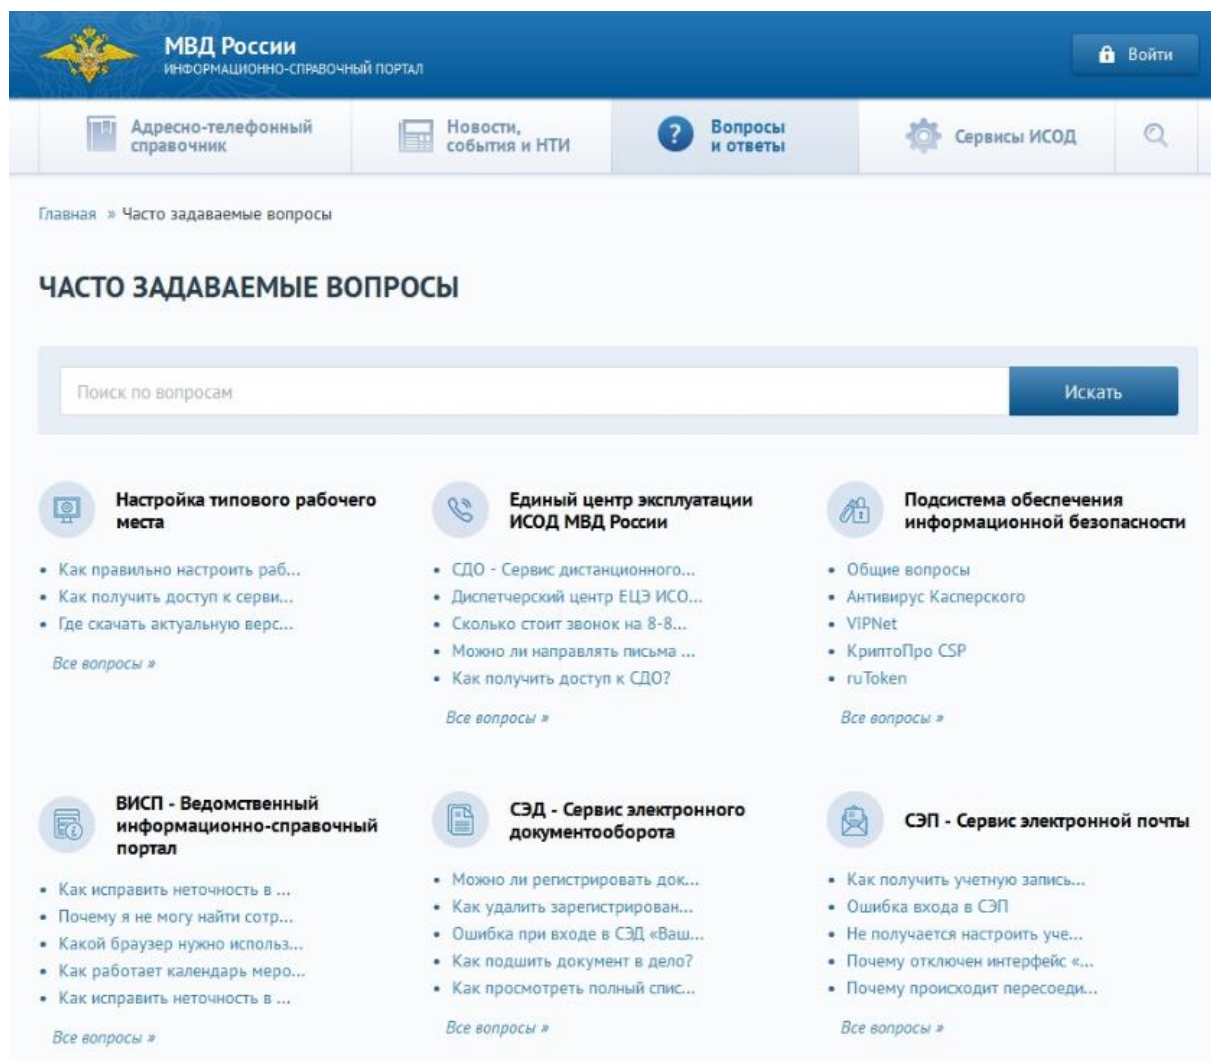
МВД России
ИНФОРМАЦИОННО-СПРАВОЧНЫЙ ПОРТАЛ

Войти

Адресно-телефонный справочник

Новости, события и НТИ

Вопросы и ответы

Сервисы ИСОД

Главная » Часто задаваемые вопросы

ЧАСТО ЗАДАВАЕМЫЕ ВОПРОСЫ

Поиск по вопросам

Искать

Настройка типового рабочего места

- Как правильно настроить раб...
- Как получить доступ к серви...
- Где скачать актуальную верс...

Все вопросы »

Единый центр эксплуатации ИСОД МВД России

- СДО - Сервис дистанционного...
- Диспетчерский центр ЕЦЭ ИСО...
- Сколько стоит звонок на 8-8...
- Можно ли направлять письма ...
- Как получить доступ к СДО?

Все вопросы »

Подсистема обеспечения информационной безопасности

- Общие вопросы
- Антивирус Касперского
- VIPNet
- КриптоПро CSP
- ruToken

Все вопросы »

ВИСП - Ведомственный информационно-справочный портал

- Как исправить неточность в ...
- Почему я не могу найти сотр...
- Какой браузер нужно использ...
- Как работает календарь меро...
- Как исправить неточность в ...

Все вопросы »

СЭД - Сервис электронного документооборота

- Можно ли регистрировать док...
- Как удалить зарегистрирован...
- Ошибка при входе в СЭД «Ваш...
- Как подшить документ в дело?
- Как просмотреть полный спис...

Все вопросы »

СЭП - Сервис электронной почты

- Как получить учетную запись...
- Ошибка входа в СЭП
- Не получается настроить уче...
- Почему отключен интерфейс «...
- Почему происходит пересоеди...

Все вопросы »